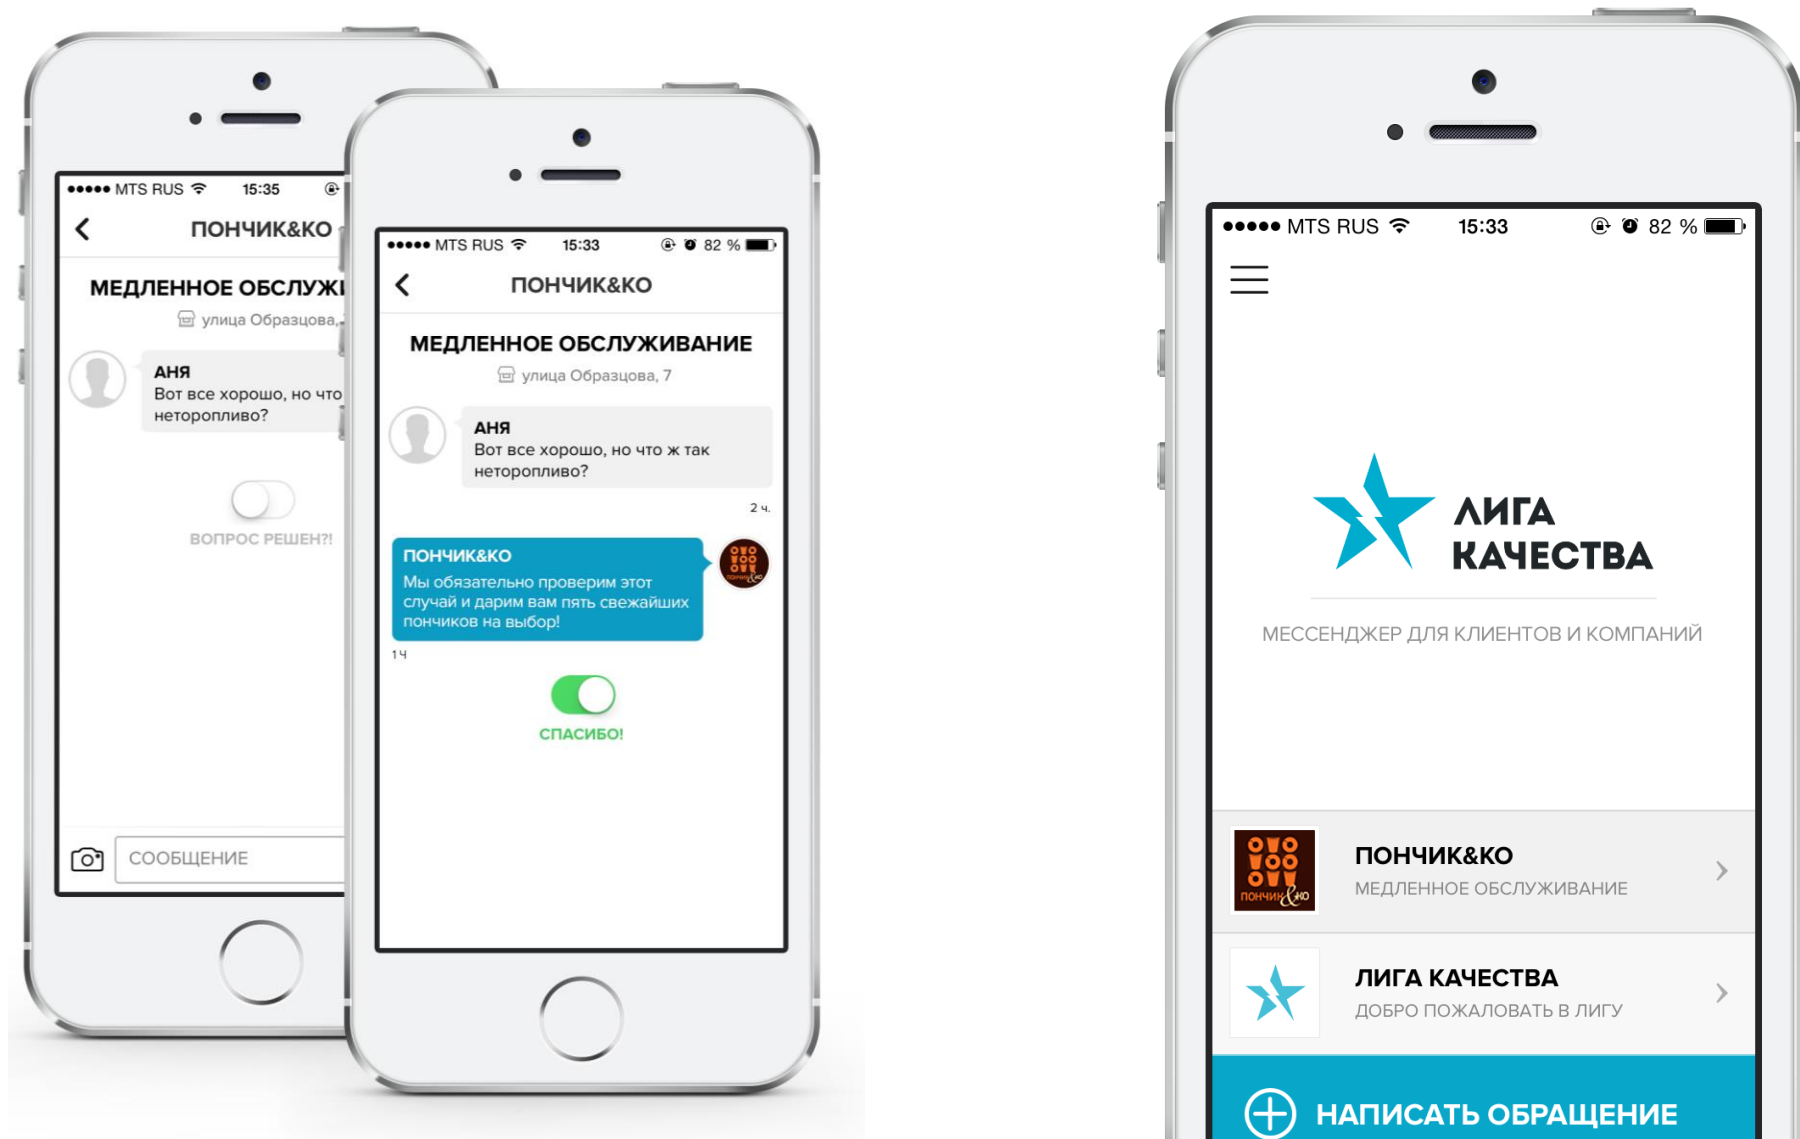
●●●●● MTS RUS 15:35

ПОНЧИК&КО

МЕДЛЕННОЕ ОБСЛУЖИ

улица Образцова,

АНЯ
Вот все хорошо, но что
неторопливо?

ВОПРОС РЕШЕН?!

СООБЩЕНИЕ

●●●●● MTS RUS 15:33 82 %

ПОНЧИК&КО

МЕДЛЕННОЕ ОБСЛУЖИВАНИЕ

улица Образцова, 7

АНЯ
Вот все хорошо, но что ж так неторопливо?

2 ч.

ПОНЧИК&КО
Мы обязательно проверим этот случай и дарим вам пять свежайших пончиков на выбор!

1 ч

СПАСИБО!

●●●●● MTS RUS 15:33 82 %

ЛИГА КАЧЕСТВА

МЕССЕНДЖЕР ДЛЯ КЛИЕНТОВ И КОМПАНИЙ

ПОНЧИК&КО
МЕДЛЕННОЕ ОБСЛУЖИВАНИЕ

ЛИГА КАЧЕСТВА
ДОБРО ПОЖАЛОВАТЬ В ЛИГУ

НАПИСАТЬ ОБРАЩЕНИЕ